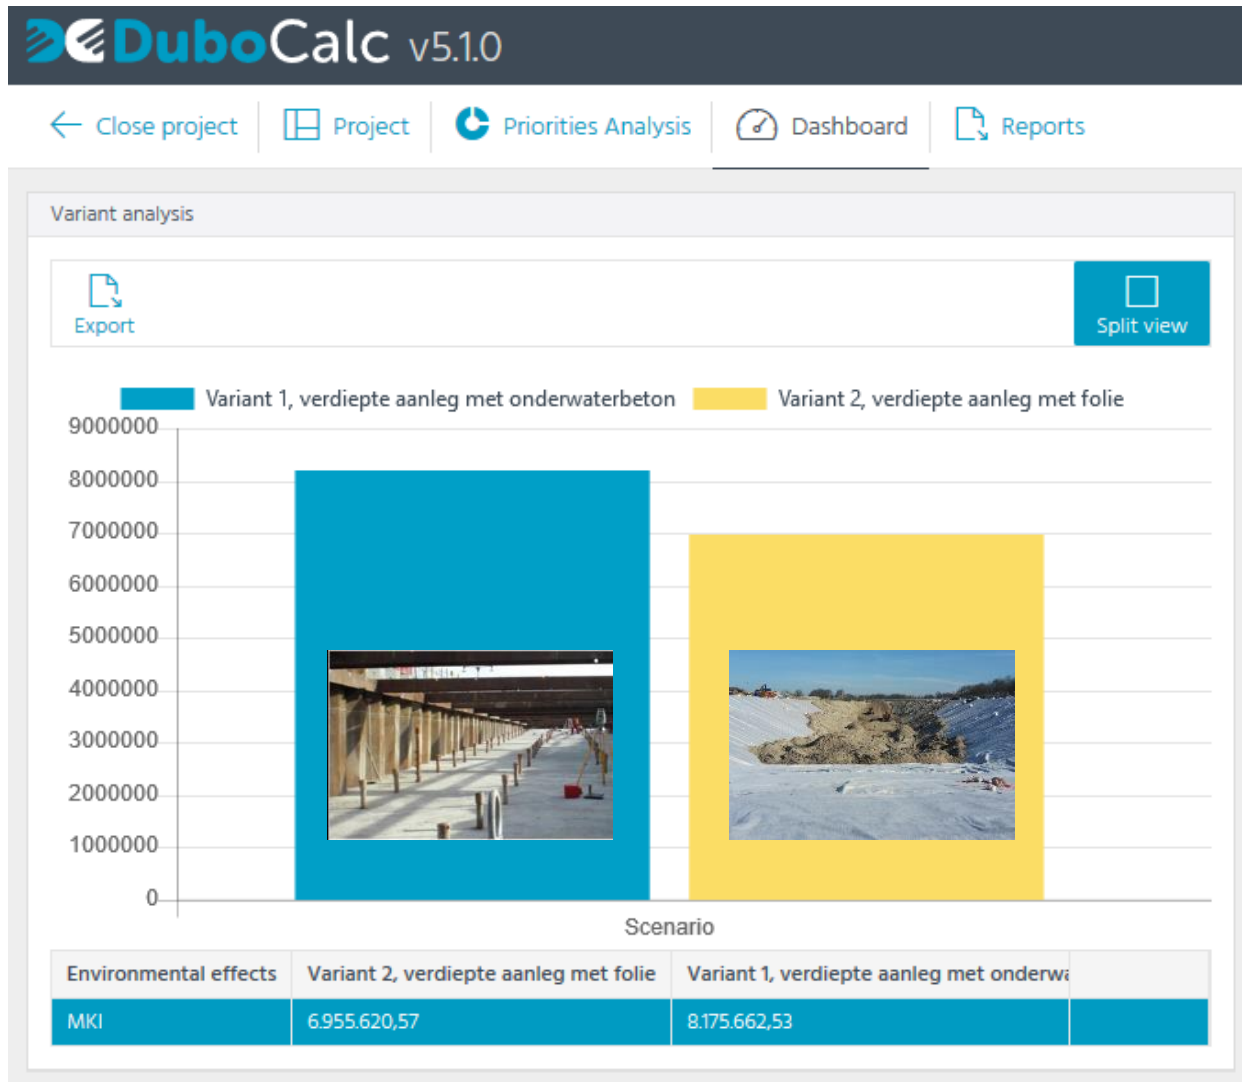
DuboCalc v5.1.0

Close project | Project | Priorities Analysis | Dashboard | Reports

Variant analysis

Export

Split view

Variant 1, verdiepte aanleg met onderwaterbeton
Variant 2, verdiepte aanleg met folie

9000000
8000000
7000000
6000000
5000000
4000000
3000000
2000000
1000000
0

Scenario

| Environmental effects | Variant 2, verdiepte aanleg met folie | Variant 1, verdiepte aanleg met onderwa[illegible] | |
|---|---|---|---|
| MKI | 6.955.620,57 | 8.175.662,53 | |